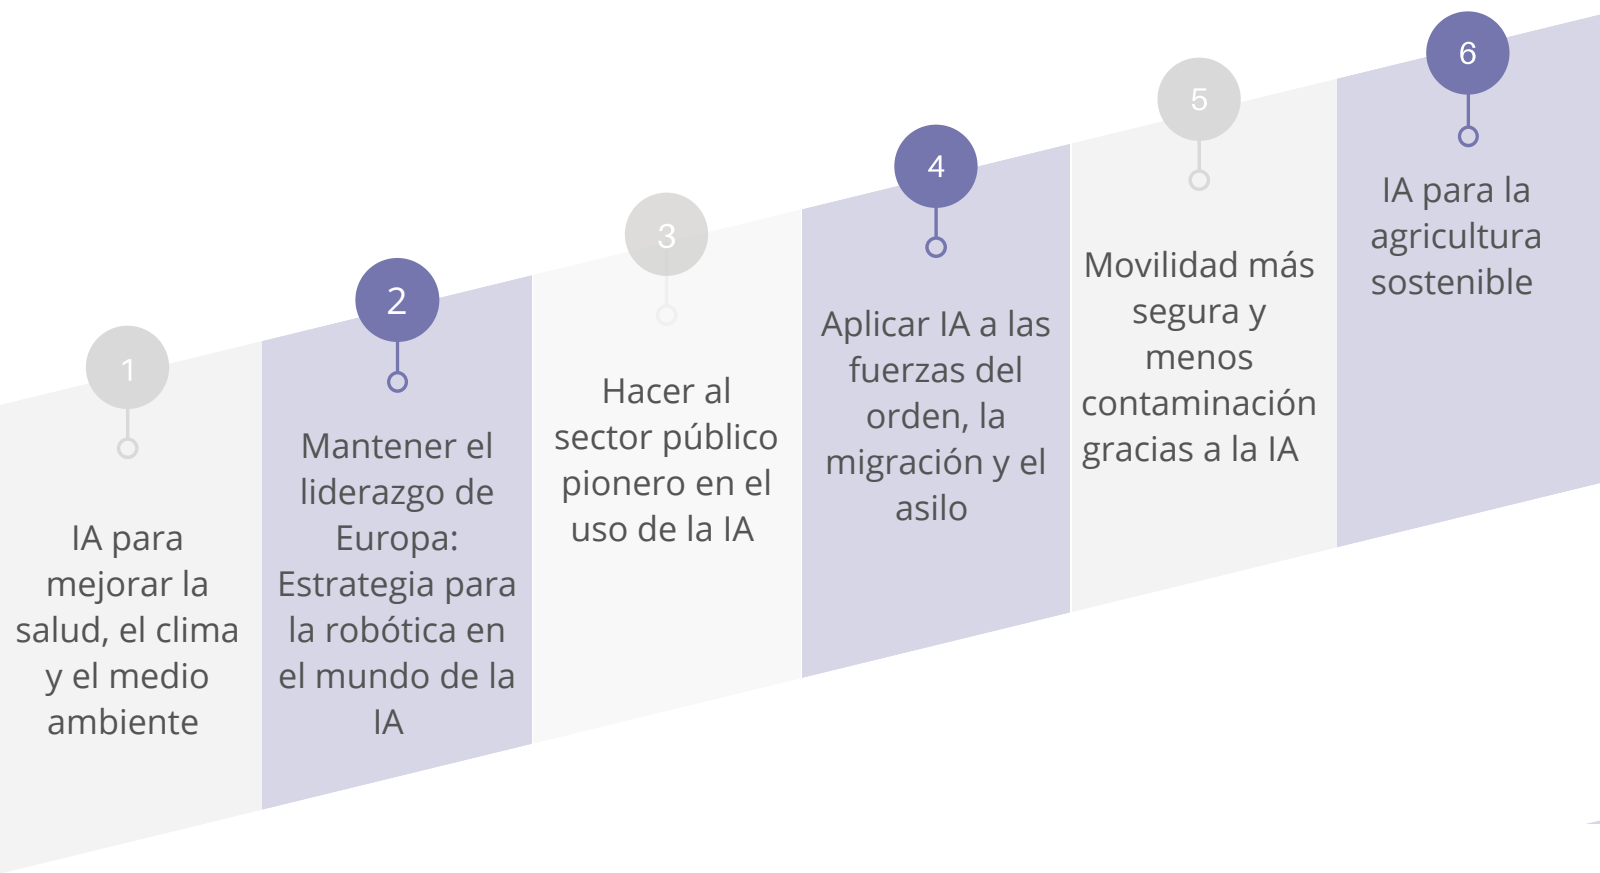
1

IA para mejorar la salud, el clima y el medio ambiente

2

Mantener el liderazgo de Europa: Estrategia para la robótica en el mundo de la IA

3

Hacer al sector público pionero en el uso de la IA

4

Aplicar IA a las fuerzas del orden, la migración y el asilo

5

Movilidad más segura y menos contaminación gracias a la IA

6

IA para la agricultura sostenible